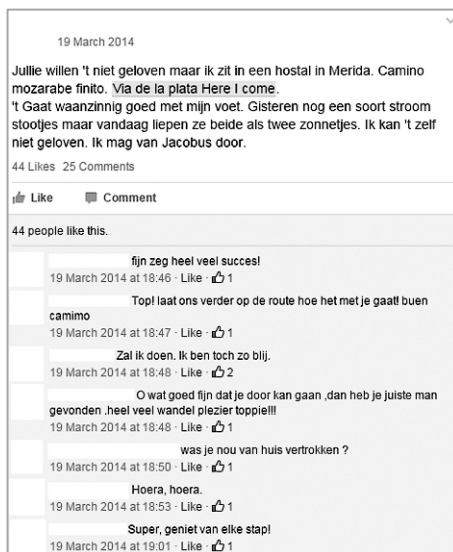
19 March 2014

Jullie willen 't niet geloven maar ik zit in een hostal in Merida. Camino mozarabe finito. Via de la plata Here I come.
't Gaat waanzinnig goed met mijn voet. Gisteren nog een soort stroom stootjes maar vandaag liepen ze beide als twee zonnetjes. Ik kan 't zelf niet geloven. Ik mag van Jacobus door.

44 Likes 25 Comments

Like Comment

44 people like this.

fijn zeg heel veel succes!
19 March 2014 at 18:46 · Like · 1

Top! laat ons verder op de route hoe het met je gaat! buen camimo
19 March 2014 at 18:47 · Like · 1

Zal ik doen. Ik ben toch zo blij.
19 March 2014 at 18:48 · Like · 2

O wat goed fijn dat je door kan gaan ,dan heb je juiste man gevonden .heel veel wandel plezier toppie!!!
19 March 2014 at 18:48 · Like · 1

was je nou van huis vertrokken ?
19 March 2014 at 18:50 · Like · 1

Hoera, hoera.
19 March 2014 at 18:53 · Like · 1

Super, geniet van elke stap!
19 March 2014 at 19:01 · Like · 1